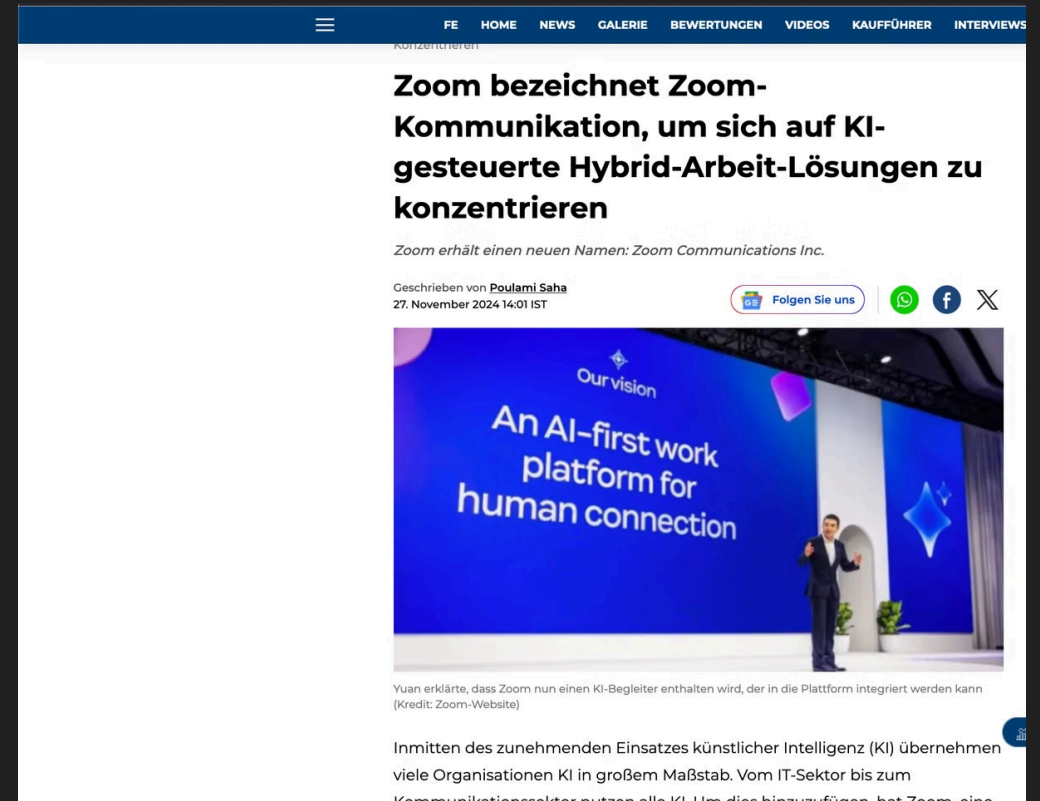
FE HOME NEWS GALERIE BEWERTUNGEN VIDEOS KAUFFÜHRER INTERVIEWS

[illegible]

Zoom bezeichnet Zoom-Kommunikation, um sich auf KI-gesteuerte Hybrid-Arbeit-Lösungen zu konzentrieren

Zoom erhält einen neuen Namen: Zoom Communications Inc.

Geschrieben von Poulami Saha
27. November 2024 14:01 IST

Folgen Sie uns

Our vision
An AI-first work platform for human connection

Yuan erklärte, dass Zoom nun einen KI-Begleiter enthalten wird, der in die Plattform integriert werden kann (Kredit: Zoom-Website)

Inmitten des zunehmenden Einsatzes künstlicher Intelligenz (KI) übernehmen viele Organisationen KI in großem Maßstab. Vom IT-Sektor bis zum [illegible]